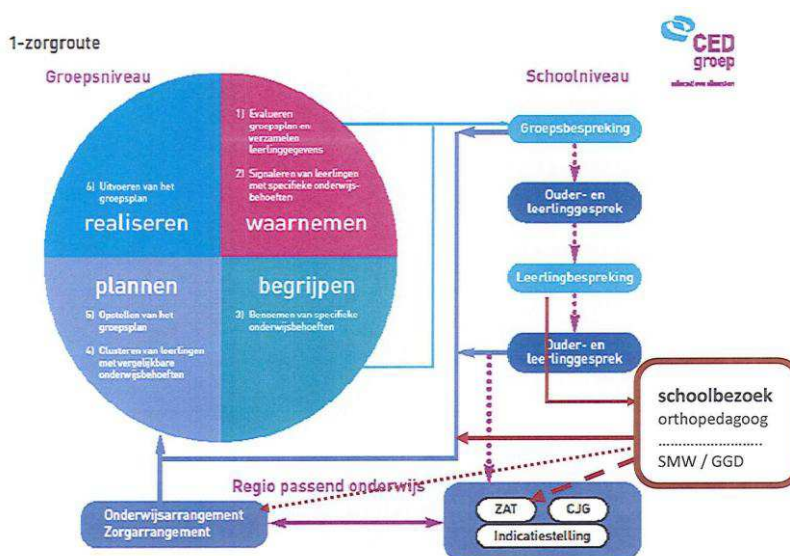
1-zorgroute

CED groep

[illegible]

Groepsniveau

Schoolniveau

1) Evalueren groepsplan en verzamelen leerlinggegevens

2) Signaleren van leerlingen met specifieke onderwijsbehoeften

6) Uitvoeren van het groepsplan

realiseren

waarnemen

plannen

begrijpen

5) Opstellen van het groepsplan

4) Clusteren van leerlingen met vergelijkbare onderwijsbehoeften

3) Benoemen van specifieke onderwijsbehoeften

Groepsbespreking

Ouder- en leerlinggesprek

Leerlingbespreking

Ouder- en leerlinggesprek

schoolbezoek
orthopedagoog
..............................
SMW / GGD

Regio passend onderwijs

Onderwijsarrangement
Zorgarrangement

ZAT

CJG

Indicatiestelling